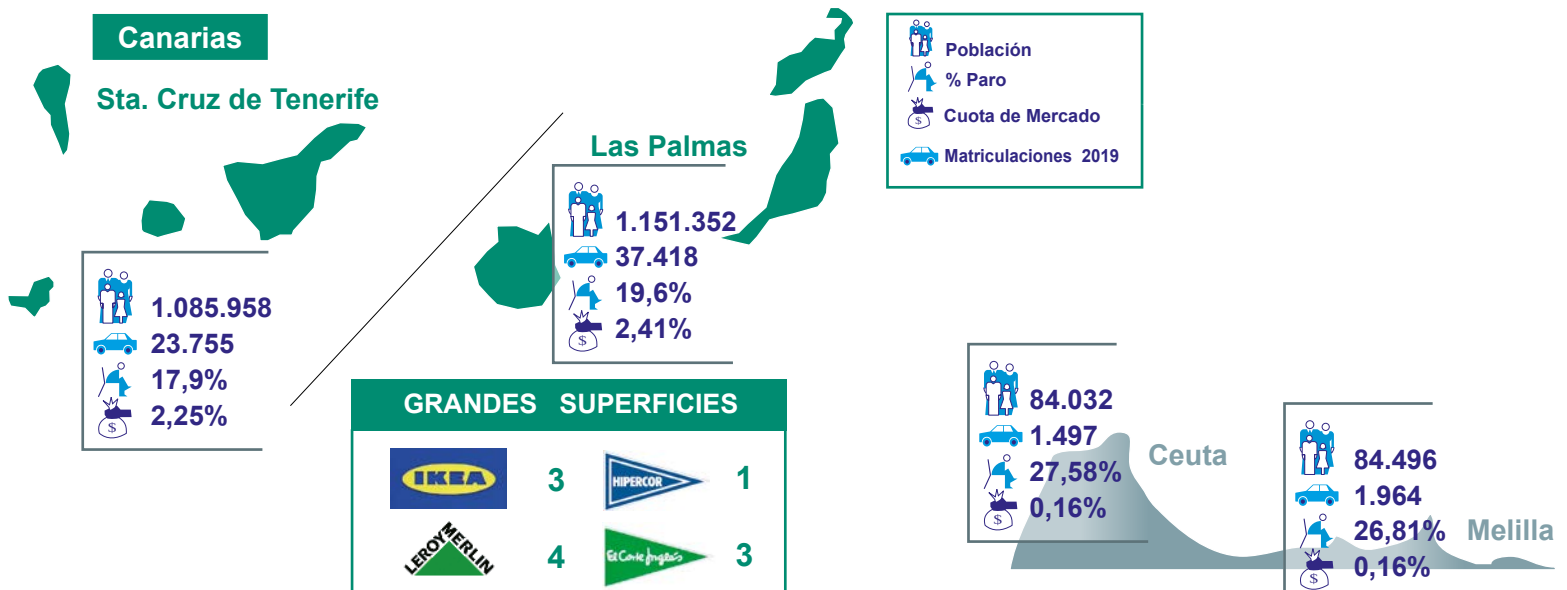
Canarias

Sta. Cruz de Tenerife

1.085.958
23.755
17,9%
2,25%

Las Palmas

1.151.352
37.418
19,6%
2,41%

Población
% Paro
Cuota de Mercado
Matriculaciones 2019

GRANDES SUPERFICIES

| IKEA | 3 | HIPERCOR | 1 |
|---|---|---|---|
| LEROY MERLIN | 4 | El Corte Inglés | 3 |

84.032
1.497
27,58%
0,16%

Ceuta

84.496
1.964
26,81%
0,16%

Melilla